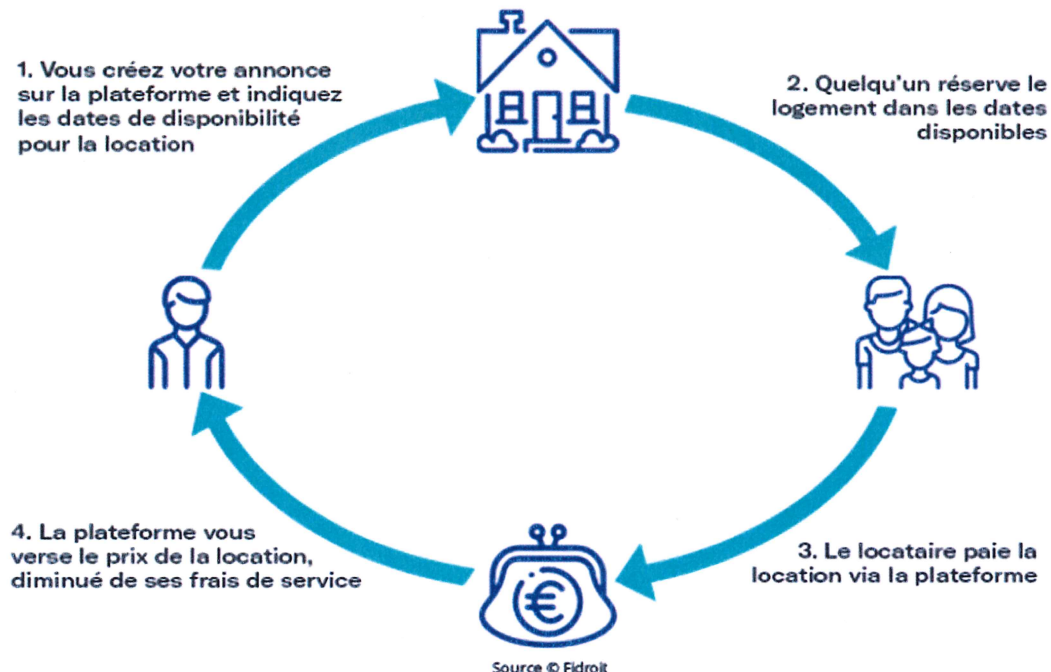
1. Vous créez votre annonce sur la plateforme et indiquez les dates de disponibilité pour la location

2. Quelqu'un réserve le logement dans les dates disponibles

3. Le locataire paie la location via la plateforme

4. La plateforme vous verse le prix de la location, diminué de ses frais de service

€

Source © Fidroit